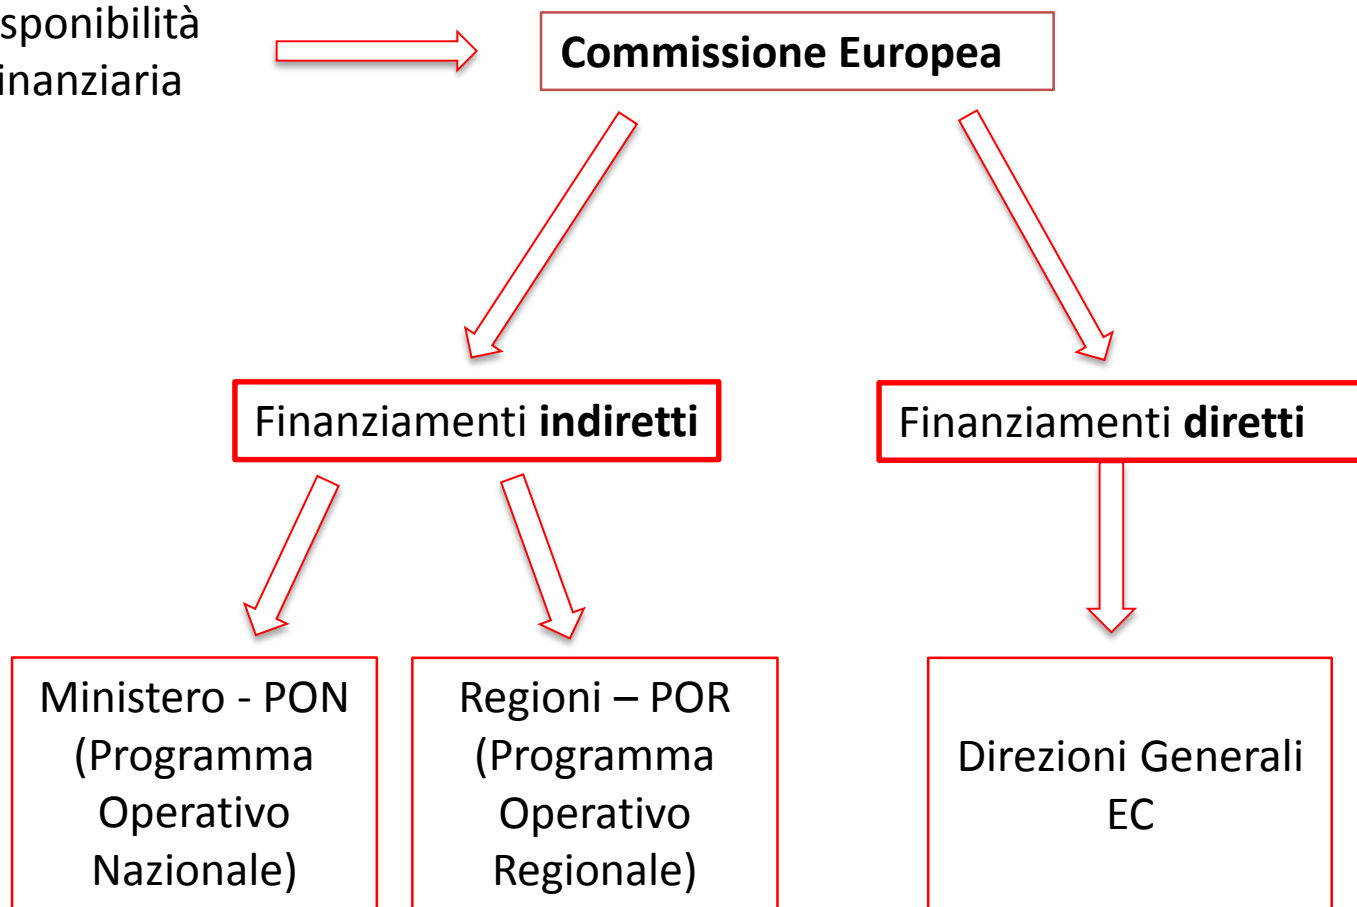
sponibilità
inanziaria

**Commissione Europea**

Finanziamenti **indiretti**

Finanziamenti **diretti**

Ministero - PON (Programma Operativo Nazionale)

Regioni – POR (Programma Operativo Regionale)

Direzioni Generali EC